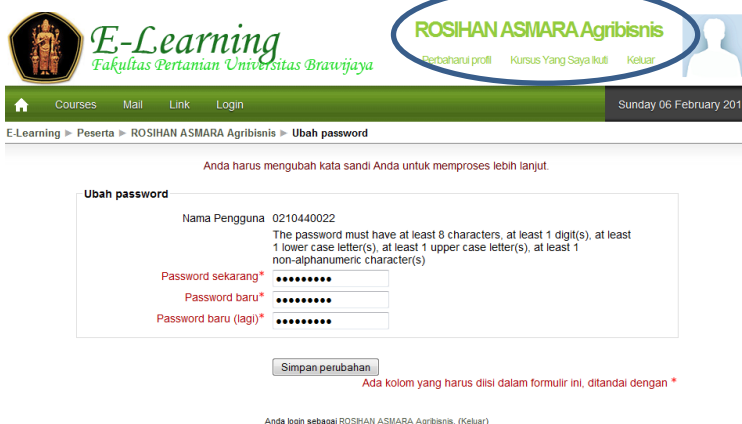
E-Learning
Fakultas Pertanian Universitas Brawijaya

ROSIHAN ASMARA Agribisnis

Perbaharui profil Kursus Yang Saya Ikuti Keluar

Courses Mail Link Login

Sunday 06 February 201

E-Learning ► Peserta ► ROSIHAN ASMARA Agribisnis ► Ubah password

Anda harus mengubah kata sandi Anda untuk memproses lebih lanjut.

Ubah password

Nama Pengguna 0210440022

The password must have at least 8 characters, at least 1 digit(s), at least 1 lower case letter(s), at least 1 upper case letter(s), at least 1 non-alphanumeric character(s)

Password sekarang* •••••••••

Password baru* •••••••••

Password baru (lagi)* •••••••••

Simpan perubahan

Ada kolom yang harus diisi dalam formulir ini, ditandai dengan *

Anda login sebagai ROSIHAN ASMARA Agribisnis. (Keluar)